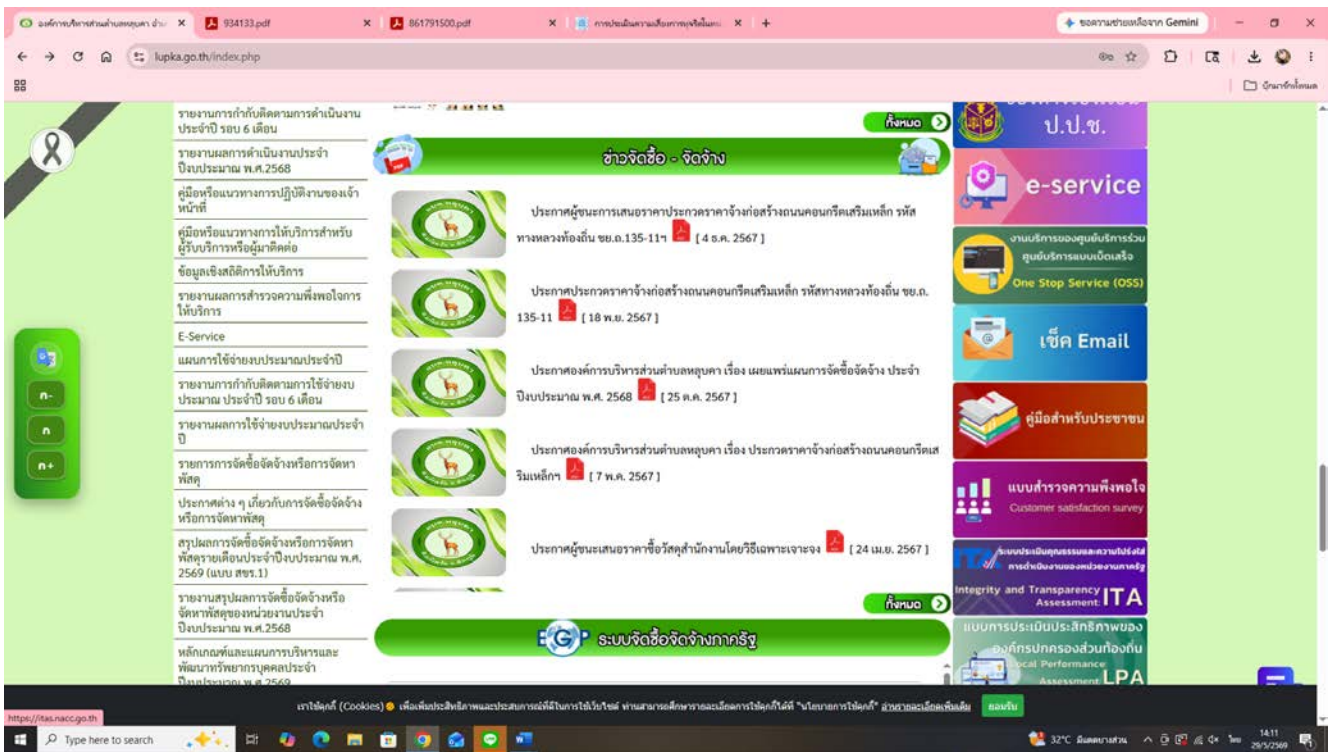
องค์การบริหารส่วนตำบลหลุบคา อำเภอ × 934133.pdf × 861791500.pdf × การประเมินความเสี่ยงการทุจริตในการ × +
ขอความช่วยเหลือจาก Gemini
lupka.go.th/index.php
บุ๊กมาร์กทั้งหมด

รายงานการกำกับติดตามการดำเนินงานประจำปี รอบ 6 เดือน
รายงานผลการดำเนินงานประจำปีงบประมาณ พ.ศ.2568
คู่มือหรือแนวทางการปฏิบัติงานของเจ้าหน้าที่
คู่มือหรือแนวทางการให้บริการสำหรับผู้รับบริการหรือผู้มาติดต่อ
ข้อมูลเชิงสถิติการให้บริการ
รายงานผลการสำรวจความพึงพอใจการให้บริการ
E-Service
แผนการใช้จ่ายงบประมาณประจำปี
รายงานการกำกับติดตามการใช้จ่ายงบประมาณ ประจำปี รอบ 6 เดือน
รายงานผลการใช้จ่ายงบประมาณประจำปี
รายการการจัดซื้อจัดจ้างหรือการจัดหาพัสดุ
ประกาศต่าง ๆ เกี่ยวกับการจัดซื้อจัดจ้างหรือการจัดหาพัสดุ
สรุปผลการจัดซื้อจัดจ้างหรือการจัดหาพัสดุรายเดือนประจำปีงบประมาณ พ.ศ. 2569 (แบบ สขร.1)
รายงานสรุปผลการจัดซื้อจัดจ้างหรือจัดหาพัสดุของหน่วยงานประจำปีงบประมาณ พ.ศ.2568
หลักเกณฑ์และแผนการบริหารและพัฒนาทรัพยากรบุคคลประจำปีงบประมาณ พ.ศ.2569

ก- ก ก+

ทั้งหมด
ข่าวจัดซื้อ - จัดจ้าง

ประกาศผู้ชนะการเสนอราคาประกวดราคาจ้างก่อสร้างถนนคอนกรีตเสริมเหล็ก รหัสทางหลวงท้องถิ่น ขย.ถ.135-11ฯ [ 4 ธ.ค. 2567 ]

ประกาศประกวดราคาจ้างก่อสร้างถนนคอนกรีตเสริมเหล็ก รหัสทางหลวงท้องถิ่น ขย.ถ. 135-11 [ 18 พ.ย. 2567 ]

ประกาศองค์การบริหารส่วนตำบลหลุบคา เรื่อง เผยแพร่แผนการจัดซื้อจัดจ้าง ประจำปีงบประมาณ พ.ศ. 2568 [ 25 ต.ค. 2567 ]

ประกาศองค์การบริหารส่วนตำบลหลุบคา เรื่อง ประกวดราคาจ้างก่อสร้างถนนคอนกรีตเสริมเหล็กฯ [ 7 พ.ค. 2567 ]

ประกาศผู้ชนะเสนอราคาซื้อวัสดุสำนักงานโดยวิธีเฉพาะเจาะจง [ 24 เม.ย. 2567 ]

ทั้งหมด
EGP ระบบจัดซื้อจัดจ้างภาครัฐ

ป.ป.ช.
e-service
งานบริการของศูนย์บริการร่วม ศูนย์บริการแบบเบ็ดเสร็จ One Stop Service (OSS)
เช็ค Email
คู่มือสำหรับประชาชน
แบบสำรวจความพึงพอใจ Customer satisfaction survey
ระบบประเมินคุณธรรมและความโปร่งใส การดำเนินงานของหน่วยงานภาครัฐ Integrity and Transparency Assessment ITA
แบบการประเมินประสิทธิภาพขององค์กรปกครองส่วนท้องถิ่น Local Performance Assessment LPA

เราใช้คุกกี้ (Cookies) เพื่อเพิ่มประสิทธิภาพและประสบการณ์ที่ดีในการใช้เว็บไซต์ ท่านสามารถศึกษารายละเอียดการใช้คุกกี้ได้ที่ "นโยบายการใช้คุกกี้" อ่านรายละเอียดเพิ่มเติม ยอมรับ
https://itas.nacc.go.th
Type here to search
32°C มีแดดบางส่วน ไทย 14:11 29/5/2569